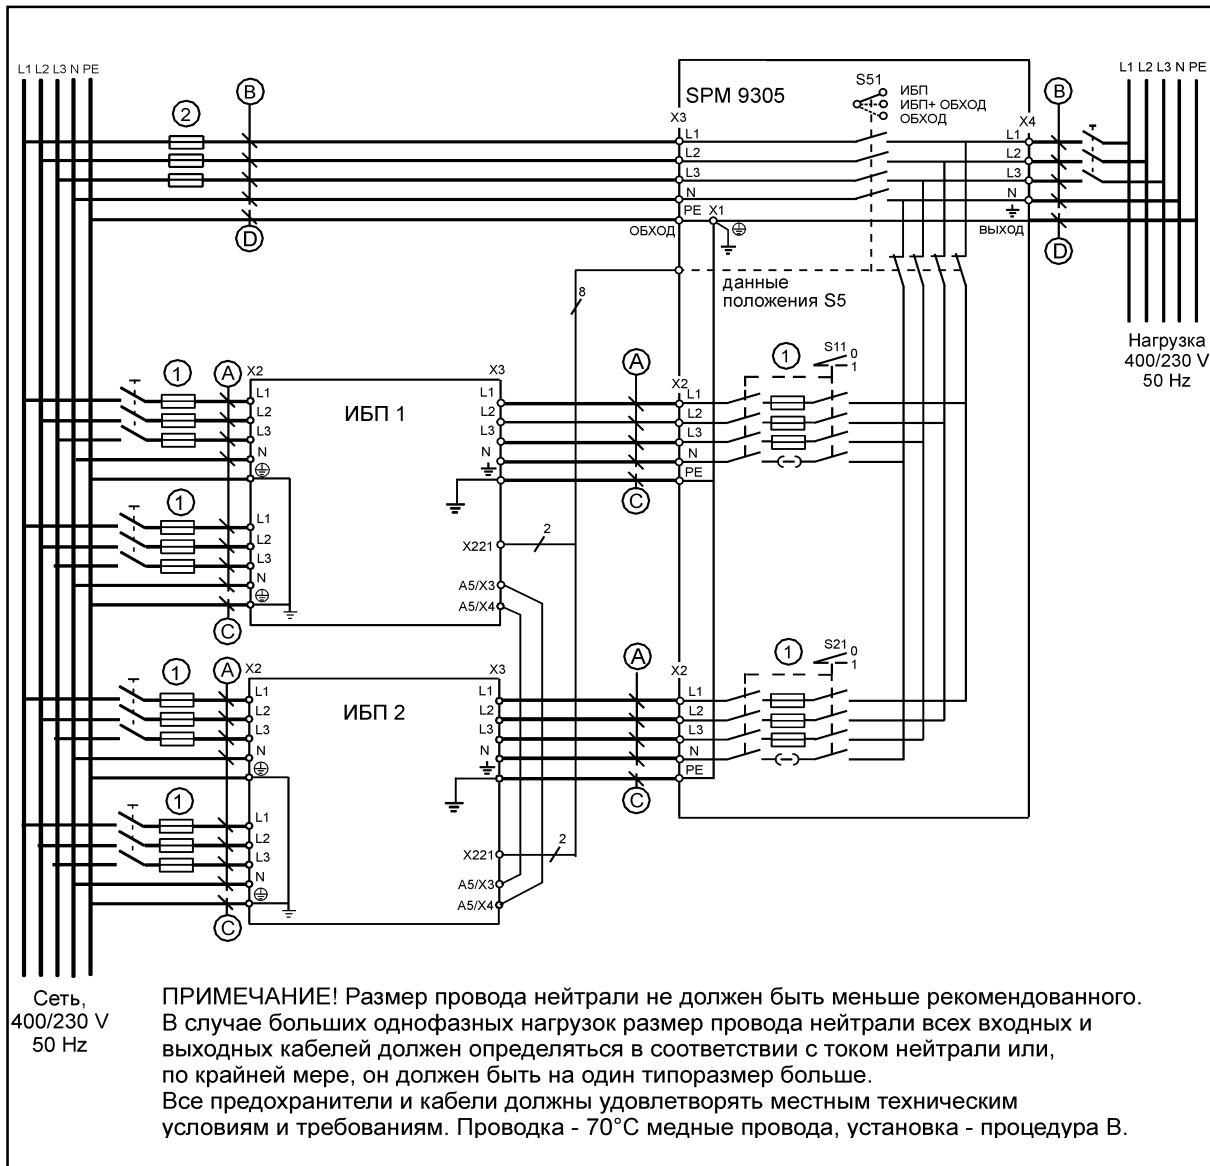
L1 L2 L3 N PE

2

B

D

SPM 9305

S51

ИБП
ИБП+ ОБХОД
ОБХОД

X3

L1
L2
L3
N
PE

X1

ОБХОД

X4

L1
L2
L3
N

ВЫХОД

B

D

L1 L2 L3 N PE

данные положения S5

8

Нагрузка 400/230 V 50 Hz

1

A

X2

L1
L2
L3
N

ИБП 1

X3

L1
L2
L3
N

A

C

X2

L1
L2
L3
N
PE

1

S11
0
1

1

L1
L2
L3
N

X221

2

A5/X3
A5/X4

C

1

A

X2

L1
L2
L3
N

ИБП 2

X3

L1
L2
L3
N

A

C

X2

L1
L2
L3
N
PE

1

S21
0
1

1

L1
L2
L3
N

X221

2

A5/X3
A5/X4

C

Сеть, 400/230 V 50 Hz

ПРИМЕЧАНИЕ! Размер провода нейтрали не должен быть меньше рекомендованного. В случае больших однофазных нагрузок размер провода нейтрали всех входных и выходных кабелей должен определяться в соответствии с током нейтрали или, по крайней мере, он должен быть на один типоразмер больше.
Все предохранители и кабели должны удовлетворять местным техническим условиям и требованиям. Проводка - 70°C медные провода, установка - процедура B.